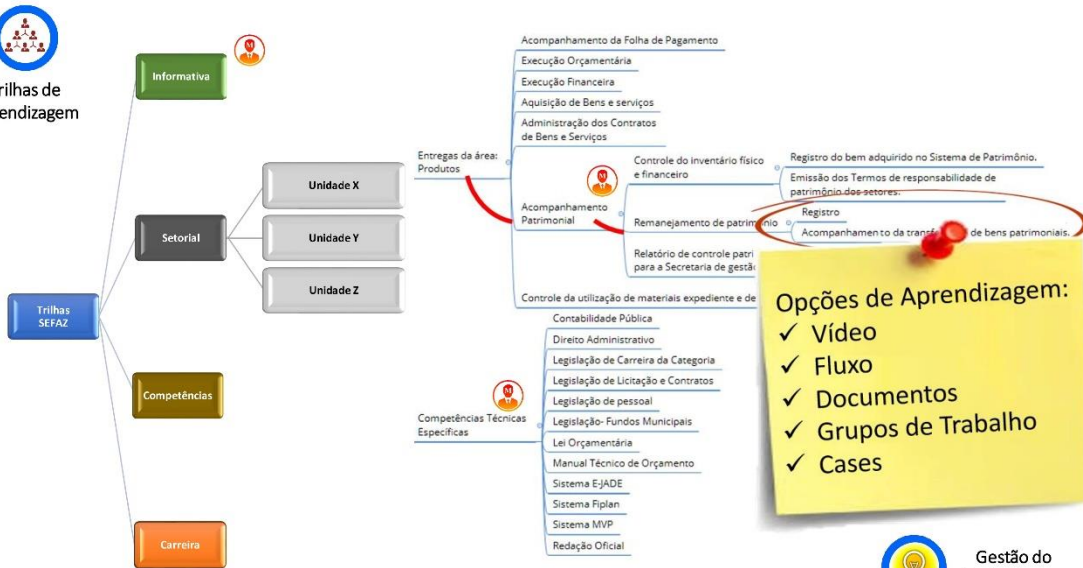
rilhas de
endizagem

Trilhas SEFAZ

Informativa

Setorial

Unidade X

Unidade Y

Unidade Z

Competências

Carreira

Entregas da área: Produtos

Acompanhamento da Folha de Pagamento

Execução Orçamentária

Execução Financeira

Aquisição de Bens e serviços

Administração dos Contratos de Bens e Serviços

Acompanhamento Patrimonial

Controle do inventário físico e financeiro

Registro do bem adquirido no Sistema de Patrimônio.

Emissão dos Termos de responsabilidade de patrimônio dos setores.

Remanejamento de patrim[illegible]nio

Registro

Acompanhamento da transf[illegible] de bens patrimoniais.

Relatório de controle patri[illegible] para a Secretaria de gestã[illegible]

Controle da utilização de materiais expediente e de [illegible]

Competências Técnicas Específicas

Contabilidade Pública

Direito Administrativo

Legislação de Carreira da Categoria

Legislação de Licitação e Contratos

Legislação de pessoal

Legislação- Fundos Municipais

Lei Orçamentária

Manual Técnico de Orçamento

Sistema E-JADE

Sistema Fiplan

Sistema MVP

Redação Oficial

Opções de Aprendizagem:
✓ Vídeo
✓ Fluxo
✓ Documentos
✓ Grupos de Trabalho
✓ Cases

Gestão do